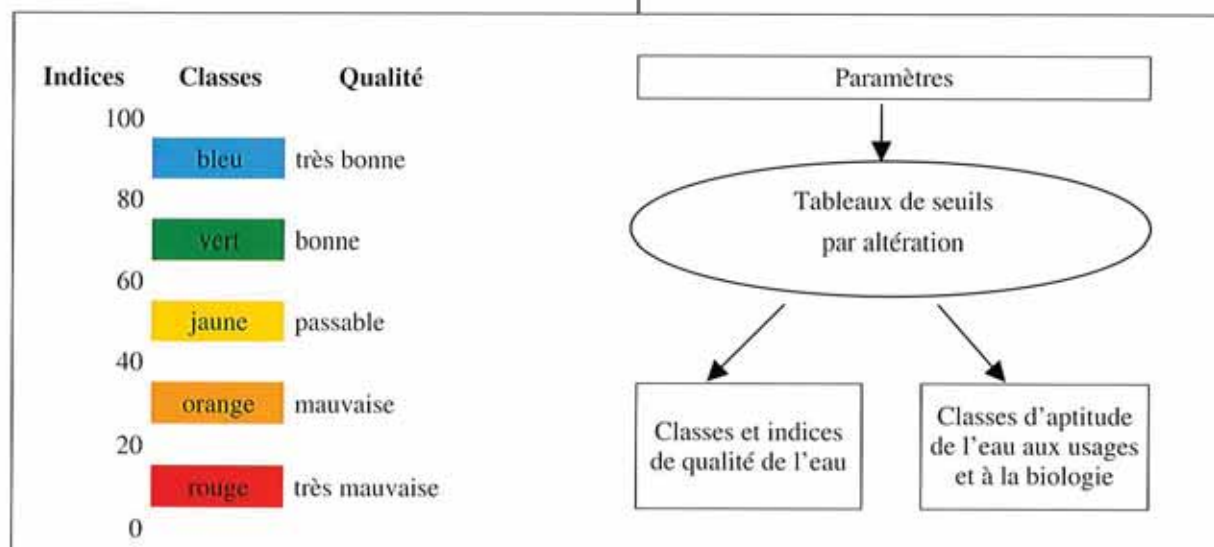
| Indices | Classes | Qualité |
|---|---|---|
| 100 | | |
| | bleu | très bonne |
| 80 | | |
| | vert | bonne |
| 60 | | |
| | jaune | passable |
| 40 | | |
| | orange | mauvaise |
| 20 | | |
| | rouge | très mauvaise |
| 0 | | |

Paramètres

Tableaux de seuils par altération

Classes et indices de qualité de l'eau

Classes d'aptitude de l'eau aux usages et à la biologie